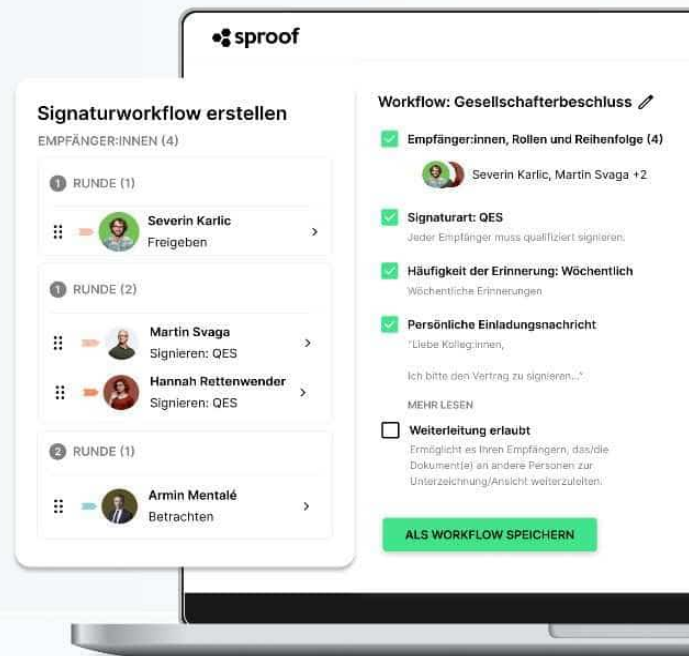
sproof

Signaturworkflow erstellen
EMPFÄNGER:INNEN (4)

1 RUNDE (1)
Severin Karlic
Freigeben

1 RUNDE (2)
Martin Svaga
Signieren: QES
Hannah Rettenwender
Signieren: QES

2 RUNDE (1)
Armin Mentalé
Betrachten

Workflow: Gesellschafterbeschluss

Empfänger:innen, Rollen und Reihenfolge (4)
Severin Karlic, Martin Svaga +2

Signaturart: QES
Jeder Empfänger muss qualifiziert signieren.

Häufigkeit der Erinnerung: Wöchentlich
Wöchentliche Erinnerungen

Persönliche Einladungsnachricht
"Liebe Kolleg:innen,

Ich bitte den Vertrag zu signieren..."

MEHR LESEN

Weiterleitung erlaubt
Ermöglicht es Ihren Empfängern, das/die Dokument(e) an andere Personen zur Unterzeichnung/Ansicht weiterzuleiten.

ALS WORKFLOW SPEICHERN